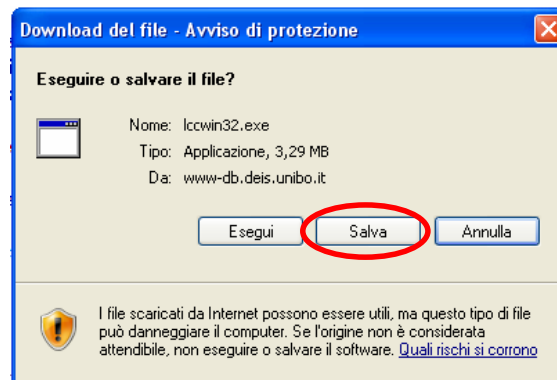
Download del file - Avviso di protezione

Eseguire o salvare il file?

Nome: lccwin32.exe
Tipo: Applicazione, 3,29 MB
Da: www-db.deis.unibo.it

Esegui
Salva
Annulla

I file scaricati da Internet possono essere utili, ma questo tipo di file può danneggiare il computer. Se l'origine non è considerata attendibile, non eseguire o salvare il software. Quali rischi si corrono